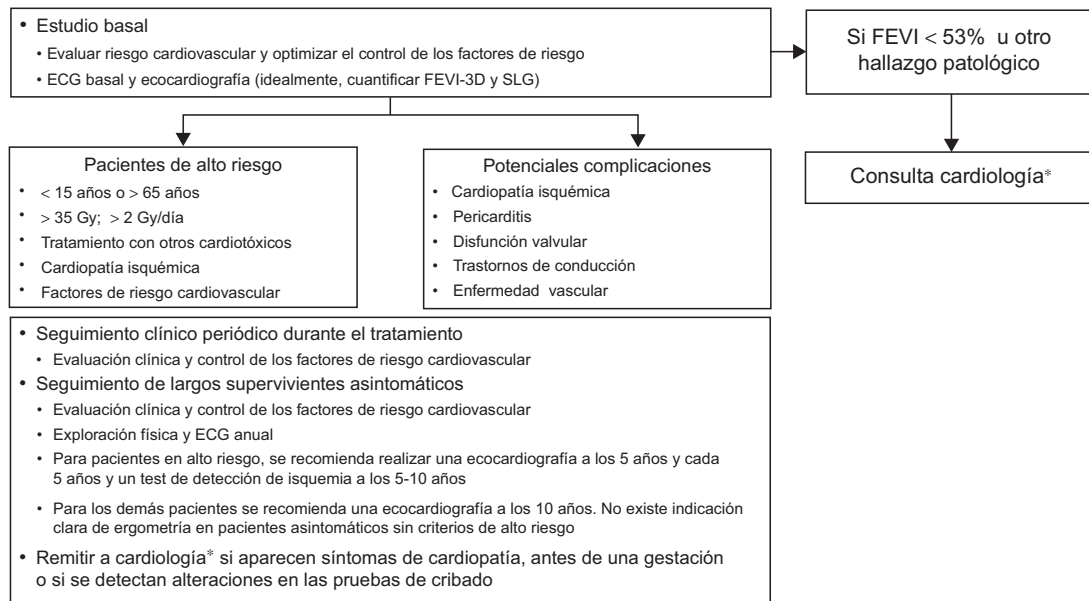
• Estudio basal
• Evaluar riesgo cardiovascular y optimizar el control de los factores de riesgo
• ECG basal y ecocardiografía (idealmente, cuantificar FEVI-3D y SLG)

Si FEVI < 53% u otro hallazgo patológico

Consulta cardiología*

Pacientes de alto riesgo
• < 15 años o > 65 años
• > 35 Gy; > 2 Gy/día
• Tratamiento con otros cardiotóxicos
• Cardiopatía isquémica
• Factores de riesgo cardiovascular

Potenciales complicaciones
• Cardiopatía isquémica
• Pericarditis
• Disfunción valvular
• Trastornos de conducción
• Enfermedad vascular

• Seguimiento clínico periódico durante el tratamiento
• Evaluación clínica y control de los factores de riesgo cardiovascular
• Seguimiento de largos supervivientes asintomáticos
• Evaluación clínica y control de los factores de riesgo cardiovascular
• Exploración física y ECG anual
• Para pacientes en alto riesgo, se recomienda realizar una ecocardiografía a los 5 años y cada 5 años y un test de detección de isquemia a los 5-10 años
• Para los demás pacientes se recomienda una ecocardiografía a los 10 años. No existe indicación clara de ergometría en pacientes asintomáticos sin criterios de alto riesgo
• Remitir a cardiología* si aparecen síntomas de cardiopatía, antes de una gestación o si se detectan alteraciones en las pruebas de cribado